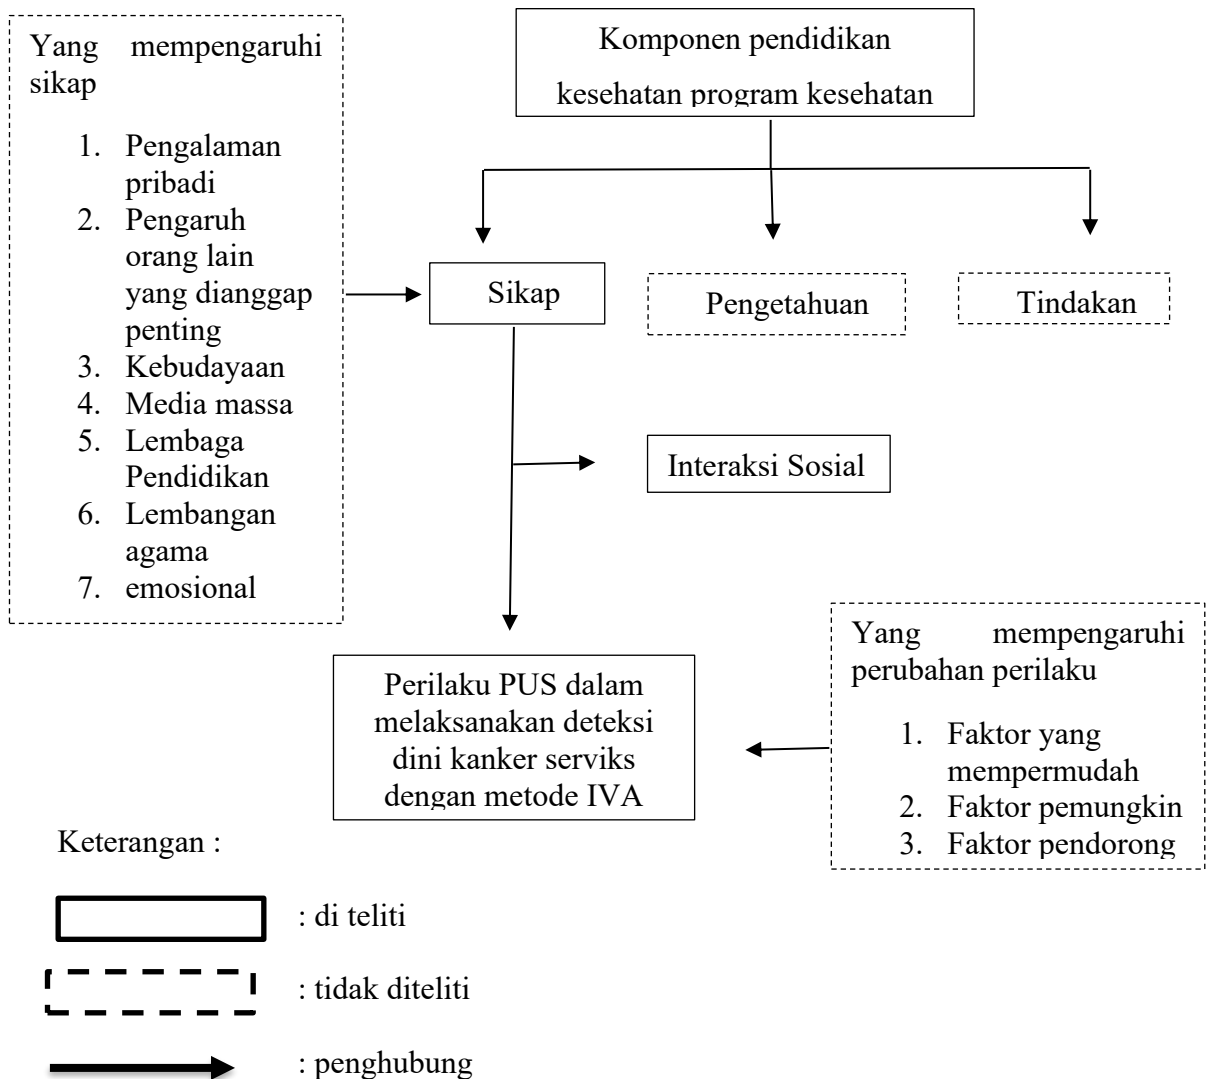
Yang mempengaruhi sikap

1. Pengalaman pribadi
2. Pengaruh orang lain yang dianggap penting
3. Kebudayaan
4. Media massa
5. Lembaga Pendidikan
6. Lembangan agama
7. emosional

Komponen pendidikan kesehatan program kesehatan

Sikap

Pengetahuan

Tindakan

Interaksi Sosial

Perilaku PUS dalam melaksanakan deteksi dini kanker serviks dengan metode IVA

Yang mempengaruhi perubahan perilaku

1. Faktor yang mempermudah
2. Faktor pemungkin
3. Faktor pendorong

Keterangan :

: di teliti

: tidak diteliti

: penghubung